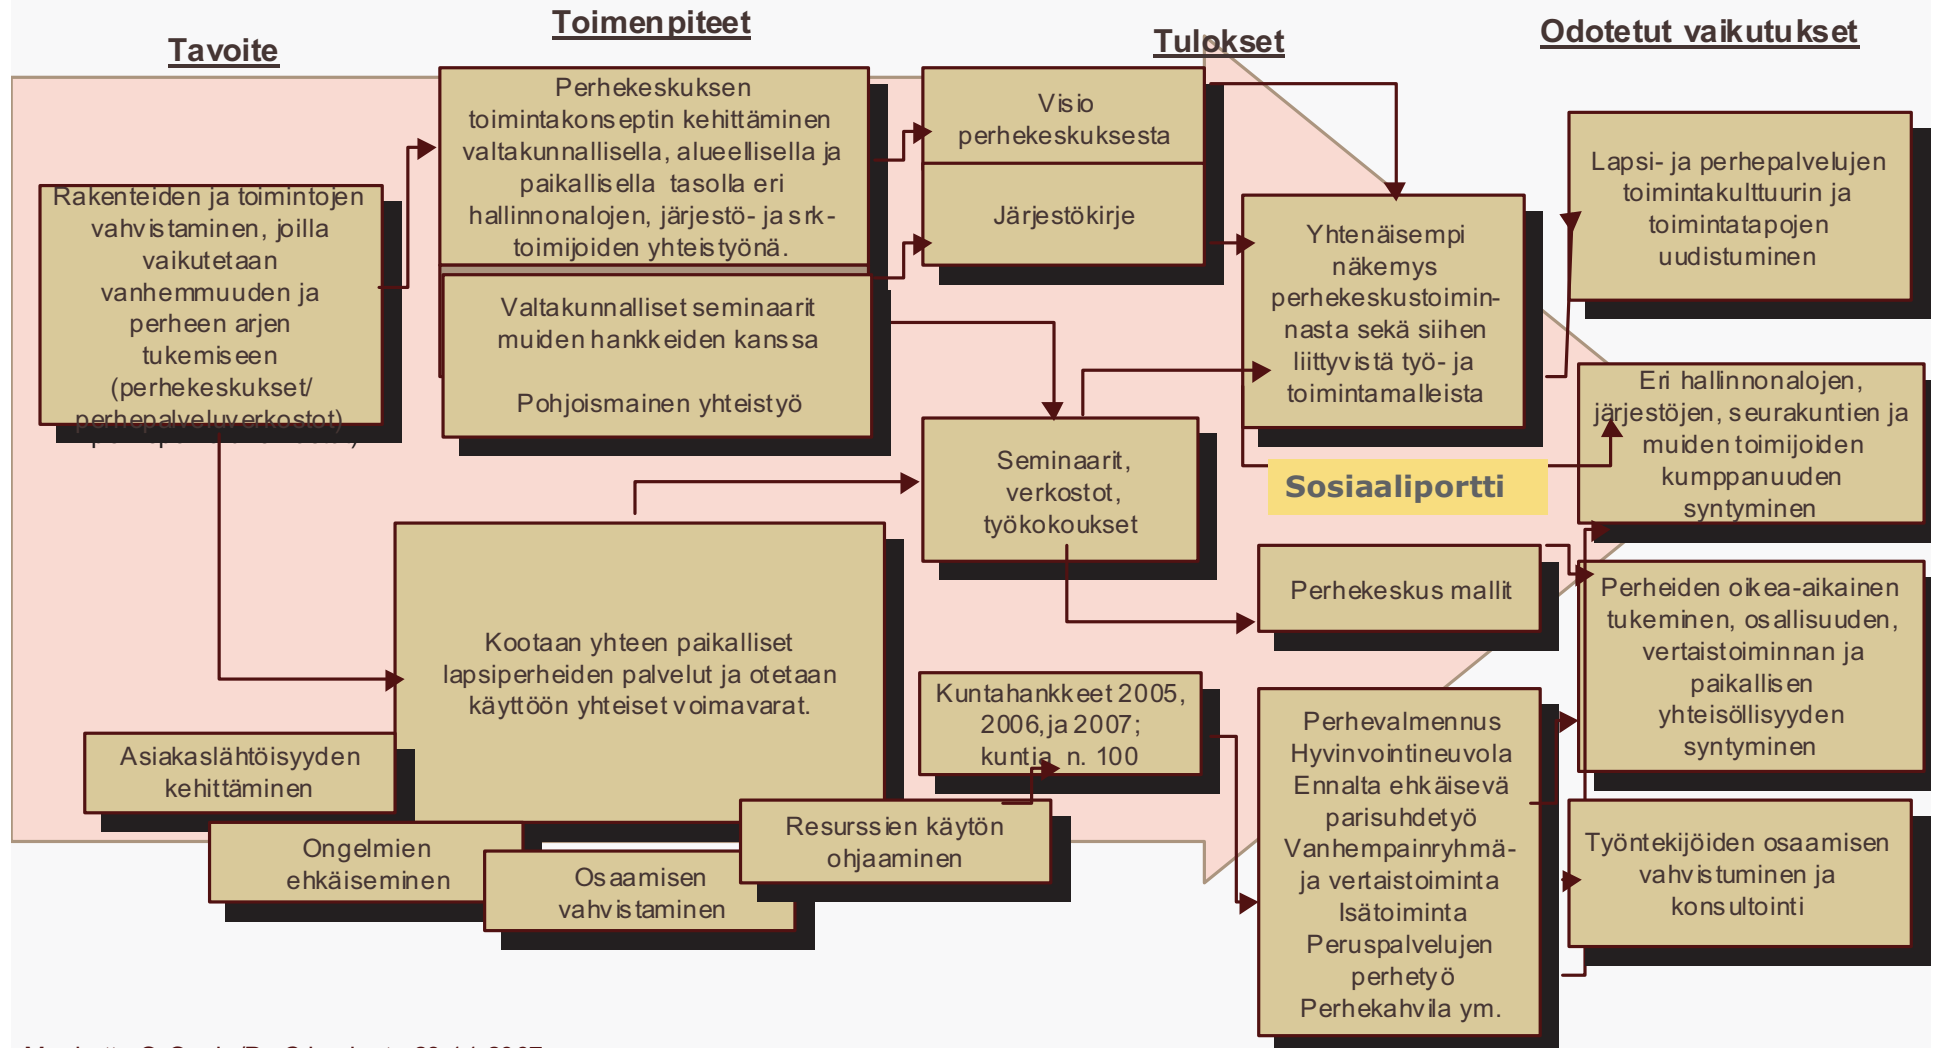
Tavoite

Toimenpiteet

Tulokset

Odotetut vaikutukset

Rakenteiden ja toimintojen vahvistaminen, joilla vaikutetaan vanhemmuuden ja perheen arjen tukemiseen (perhekeskukset/ perhepalveluverkostot)

Perhekeskuksen toimintakonseptin kehittäminen valtakunnallisella, alueellisella ja paikallisella tasolla eri hallinnonalojen, järjestö- ja srk-toimijoiden yhteistyönä.

Valtakunnalliset seminaarit muiden hankkeiden kanssa

Pohjoismainen yhteistyö

Visio perhekeskuksesta

Järjestökirje

Yhtenäisempi näkemys perhekeskustoiminnasta sekä siihen liittyvistä työ- ja toimintamalleista

Lapsi- ja perhepalvelujen toimintakulttuurin ja toimintatapojen uudistuminen

Eri hallinnonalojen, järjestöjen, seurakuntien ja muiden toimijoiden kumppanuuden syntyminen

Sosiaaliportti

Seminaarit, verkostot, työkokoukset

Perhekeskus mallit

Perheiden oikea-aikainen tukeminen, osallisuuden, vertaistoiminnan ja paikallisen yhteisöllisyyden syntyminen

Kootaan yhteen paikalliset lapsiperheiden palvelut ja otetaan käyttöön yhteiset voimavarat.

Kuntahankkeet 2005, 2006, ja 2007; kuntia n. 100

Perhevalmennus
Hyvinvointineuvola
Ennalta ehkäisevä parisuhdetyö
Vanhempainryhmä- ja vertaistoiminta
Isätoiminta
Peruspalvelujen perhetyö
Perhekahvila ym.

Työntekijöiden osaamisen vahvistuminen ja konsultointi

Asiakaslähtöisyyden kehittäminen

Ongelmien ehkäiseminen

Osaamisen vahvistaminen

Resurssien käytön ohjaaminen

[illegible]